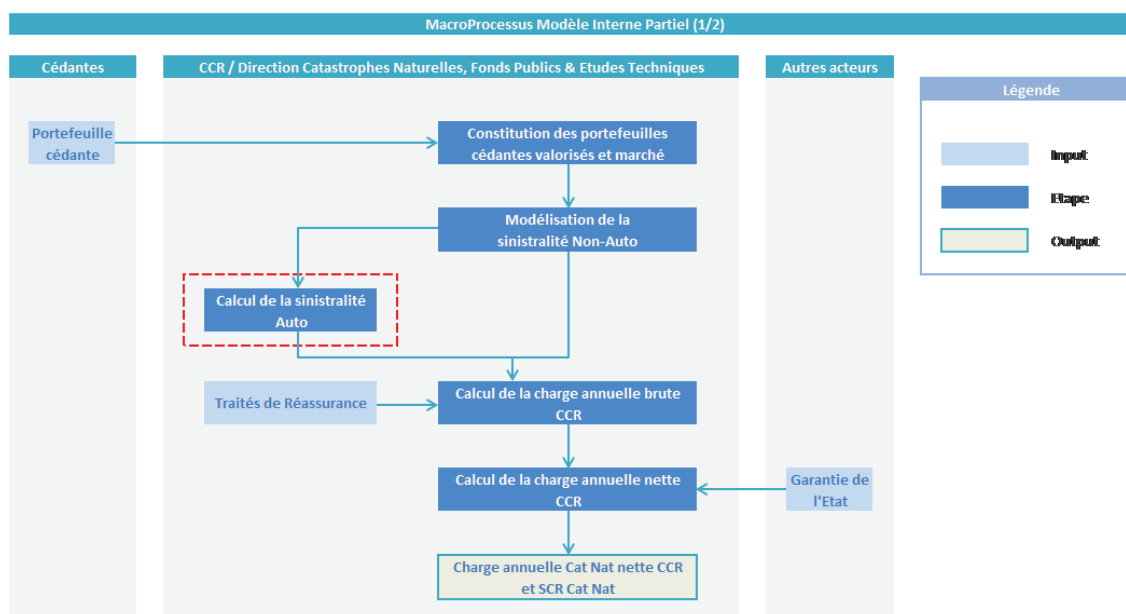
MacroProcessus Modèle Interne Partiel (1/2)

Cédantes

CCR / Direction Catastrophes Naturelles, Fonds Publics & Etudes Techniques

Autres acteurs

Légende

Input

Etape

Output

Portefeuille cédante

Constitution des portefeuilles cédantes valorisés et marché

Modélisation de la sinistralité Non-Auto

Calcul de la sinistralité Auto

Traités de Réassurance

Calcul de la charge annuelle brute CCR

Calcul de la charge annuelle nette CCR

Garantie de l'Etat

Charge annuelle Cat Nat nette CCR et SCR Cat Nat